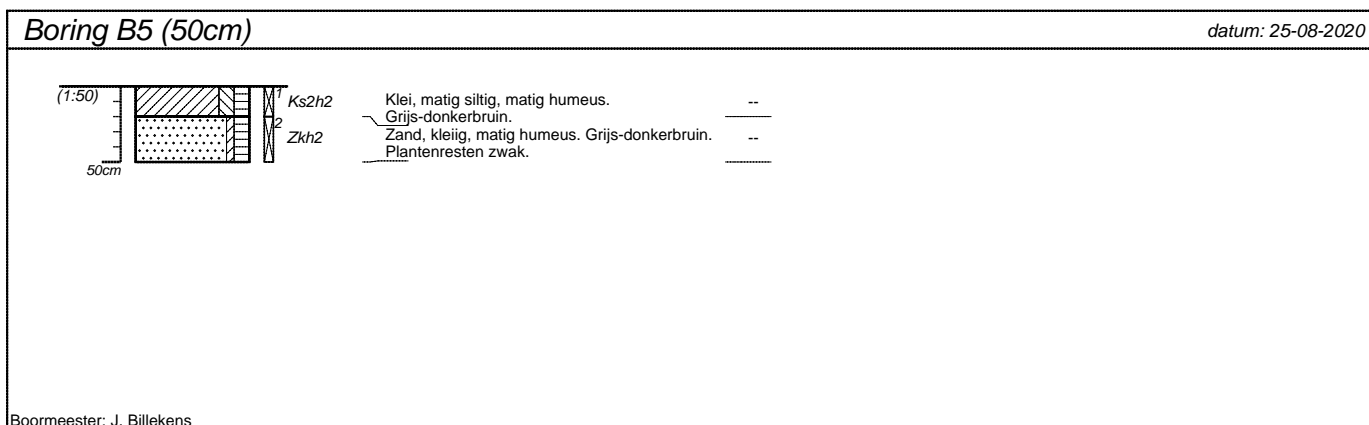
Boring B5 (50cm)

datum: 25-08-2020

(1:50)

50cm

1 Ks2h2

2 Zkh2

Klei, matig siltig, matig humeus. Grijs-donkerbruin.

--

Zand, kleiig, matig humeus. Grijs-donkerbruin. Plantenresten zwak.

--

Boormeester: J. Billekens